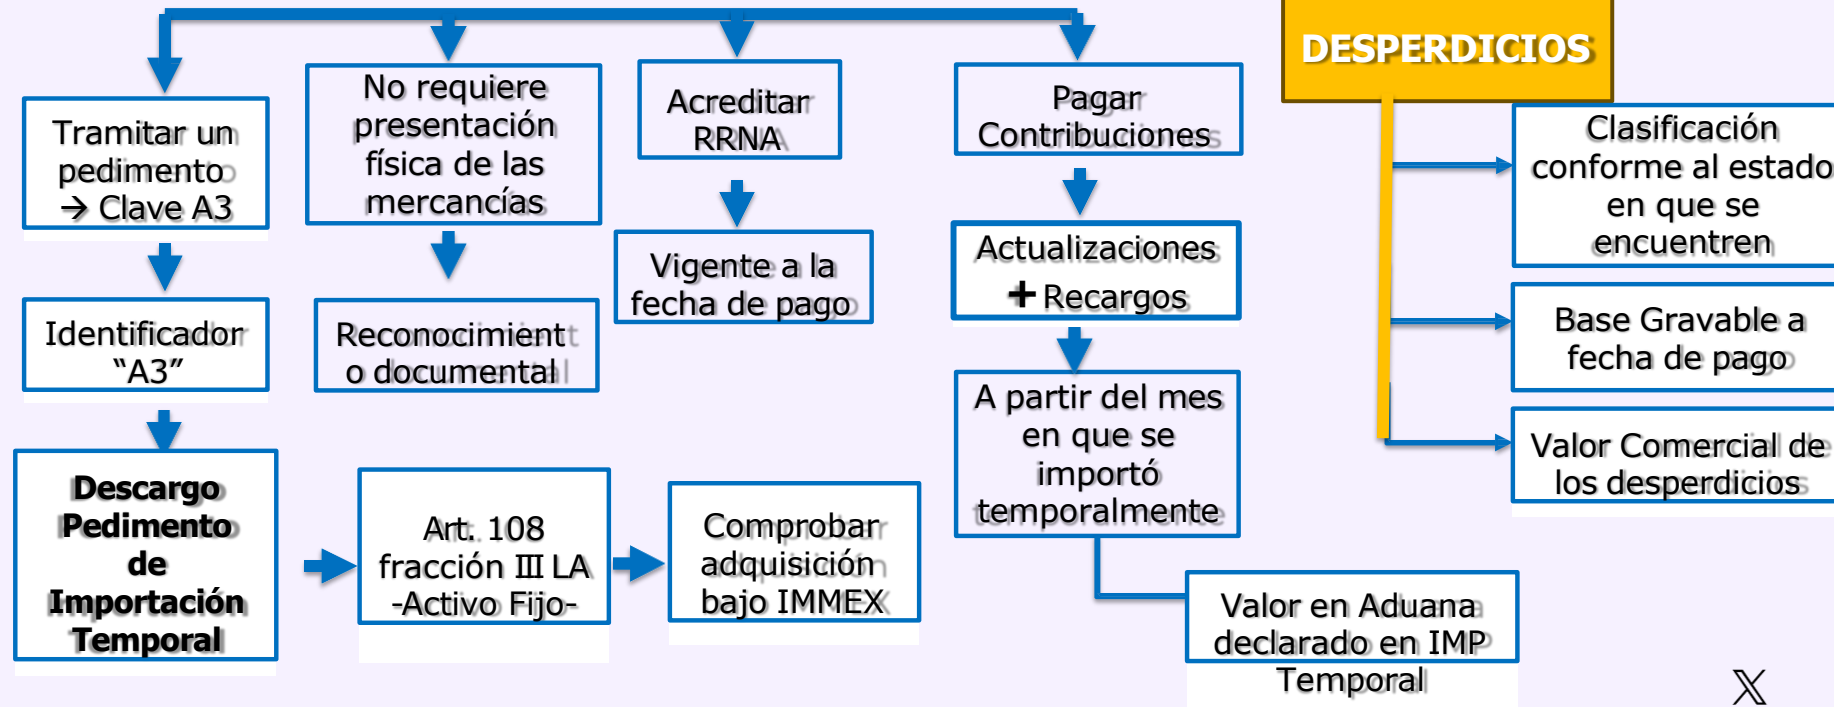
Tramitar un pedimento → Clave A3

Identificador "A3"

Descargo Pedimento de Importación Temporal

No requiere presentación física de las mercancías

Reconocimiento documental

Acreditar RRNA

Vigente a la fecha de pago

Pagar Contribuciones

Actualizaciones + Recargos

A partir del mes en que se importó temporalmente

Valor en Aduana declarado en IMP Temporal

Art. 108 fracción III LA -Activo Fijo-

Comprobar adquisición bajo IMMEX

DESPERDICIOS

Clasificación conforme al estado en que se encuentren

Base Gravable a fecha de pago

Valor Comercial de los desperdicios

X